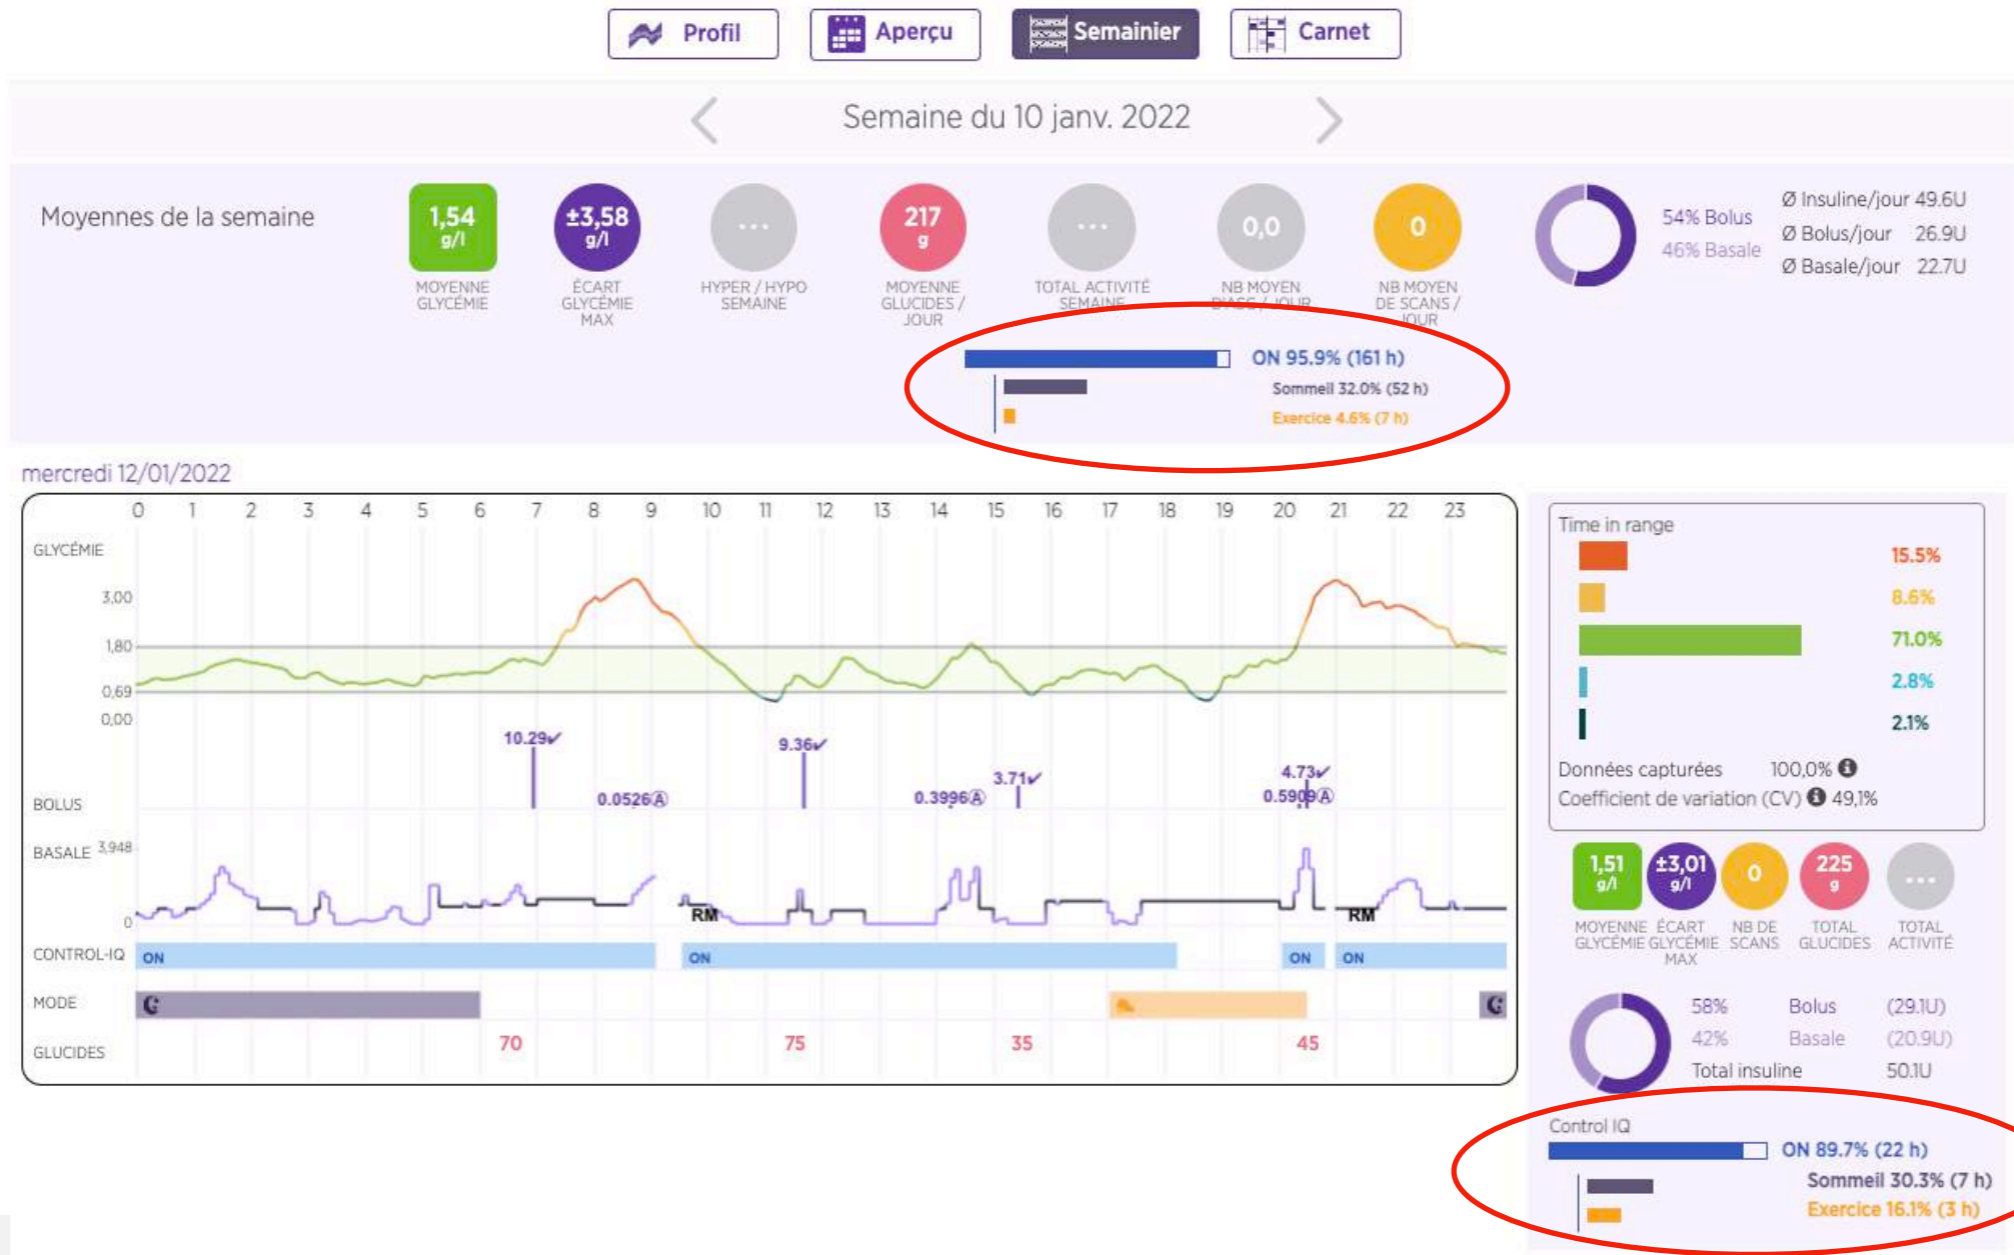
Profil Aperçu Semainier Carnet

Semaine du 10 janv. 2022

Moyennes de la semaine

1,54 g/l MOYENNE GLYCÉMIE

±3,58 g/l ÉCART GLYCÉMIE MAX

... HYPER / HYPO SEMAINE

217 g MOYENNE GLUCIDES / JOUR

... TOTAL ACTIVITÉ SEMAINE

0,0 NB MOYEN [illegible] / JOUR

0 NB MOYEN DE SCANS / JOUR

54% Bolus
46% Basale

Ø Insuline/jour 49.6U
Ø Bolus/jour 26.9U
Ø Basale/jour 22.7U

ON 95.9% (161 h)
Sommeil 32.0% (52 h)
Exercice 4.6% (7 h)

mercredi 12/01/2022

0 1 2 3 4 5 6 7 8 9 10 11 12 13 14 15 16 17 18 19 20 21 22 23

GLYCÉMIE
3,00
1,80
0,69
0,00

BOLUS
10.29
0.0526
9.36
0.3996
3.71
4.73
0.5909

BASALE 3,948
0
RM
RM

CONTROL-IQ ON ON ON ON

MODE

GLUCIDES 70 75 35 45

Time in range
15.5%
8.6%
71.0%
2.8%
2.1%

Données capturées 100,0%
Coefficient de variation (CV) 49,1%

1,51 g/l MOYENNE GLYCÉMIE
±3,01 g/l ÉCART GLYCÉMIE MAX
0 NB DE SCANS
225 g TOTAL GLUCIDES
... TOTAL ACTIVITÉ

58% Bolus (29.1U)
42% Basale (20.9U)
Total insuline 50.1U

Control IQ
ON 89.7% (22 h)
Sommeil 30.3% (7 h)
Exercice 16.1% (3 h)